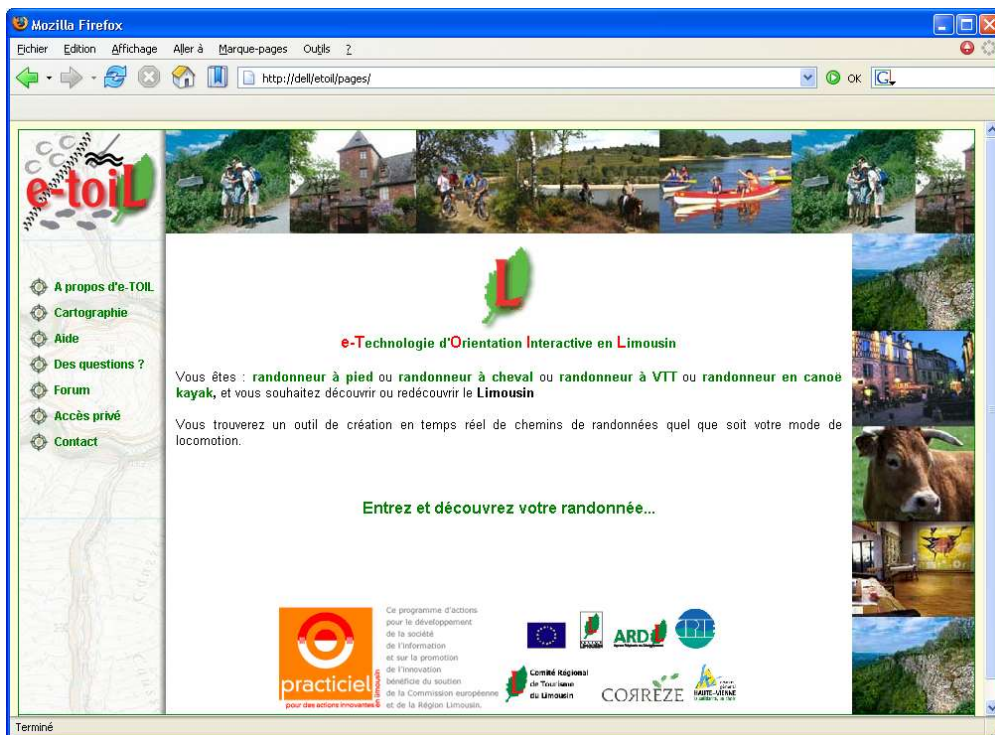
Mozilla Firefox

Fichier Edition Affichage Aller à Marque-pages Outils ?

http://dell/etoil/pages/

OK

e-toiL

A propos d'e-TOIL
Cartographie
Aide
Des questions ?
Forum
Accès privé
Contact

L

e-Technologie d'Orientation Interactive en Limousin

Vous êtes : randonneur à pied ou randonneur à cheval ou randonneur à VTT ou randonneur en canoë kayak, et vous souhaitez découvrir ou redécouvrir le Limousin

Vous trouverez un outil de création en temps réel de chemins de randonnées quel que soit votre mode de locomotion.

Entrez et découvrez votre randonnée...

practiciel pour des actions innovantes

Ce programme d'actions pour le développement de la société de l'information et sur la promotion de l'innovation bénéficie du soutien de la Commission européenne et de la Région Limousin.

ARD

CRIT

Comité Régional de Tourisme du Limousin

CORRÈZE

HAUTE-VIENNE

Terminé